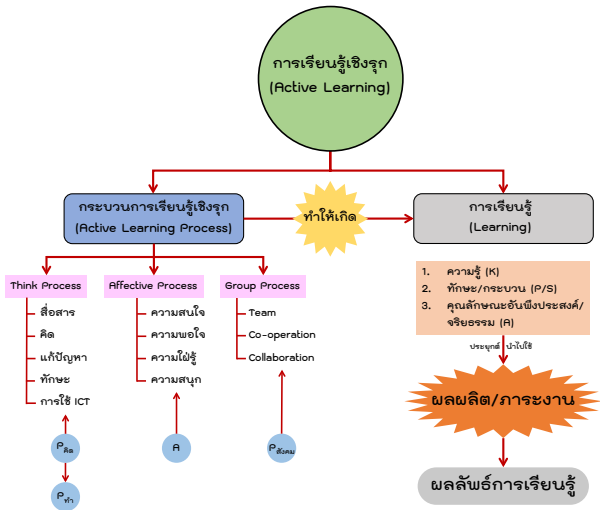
การเรียนรู้เชิงรุก
(Active Learning)

กระบวนการเรียนรู้เชิงรุก
(Active Learning Process)

ทำให้เกิด

การเรียนรู้
(Learning)

Think Process
สื่อสาร
คิด
แก้ปัญหา
ทักษะ
การใช้ ICT

Affective Process
ความสนใจ
ความพอใจ
ความใฝ่รู้
ความสนุก

Group Process
Team
Co-operation
Collaboration

1. ความรู้ (K)
2. ทักษะ/กระบวน (P/S)
3. คุณลักษณะอันพึงประสงค์/จริยธรรม (A)

ประยุกต์ นำไปใช้

ผลผลิต/ภาระงาน

ผลลัพธ์การเรียนรู้

$P_{คิด}$

$P_{ทำ}$

A

$P_{สังคม}$